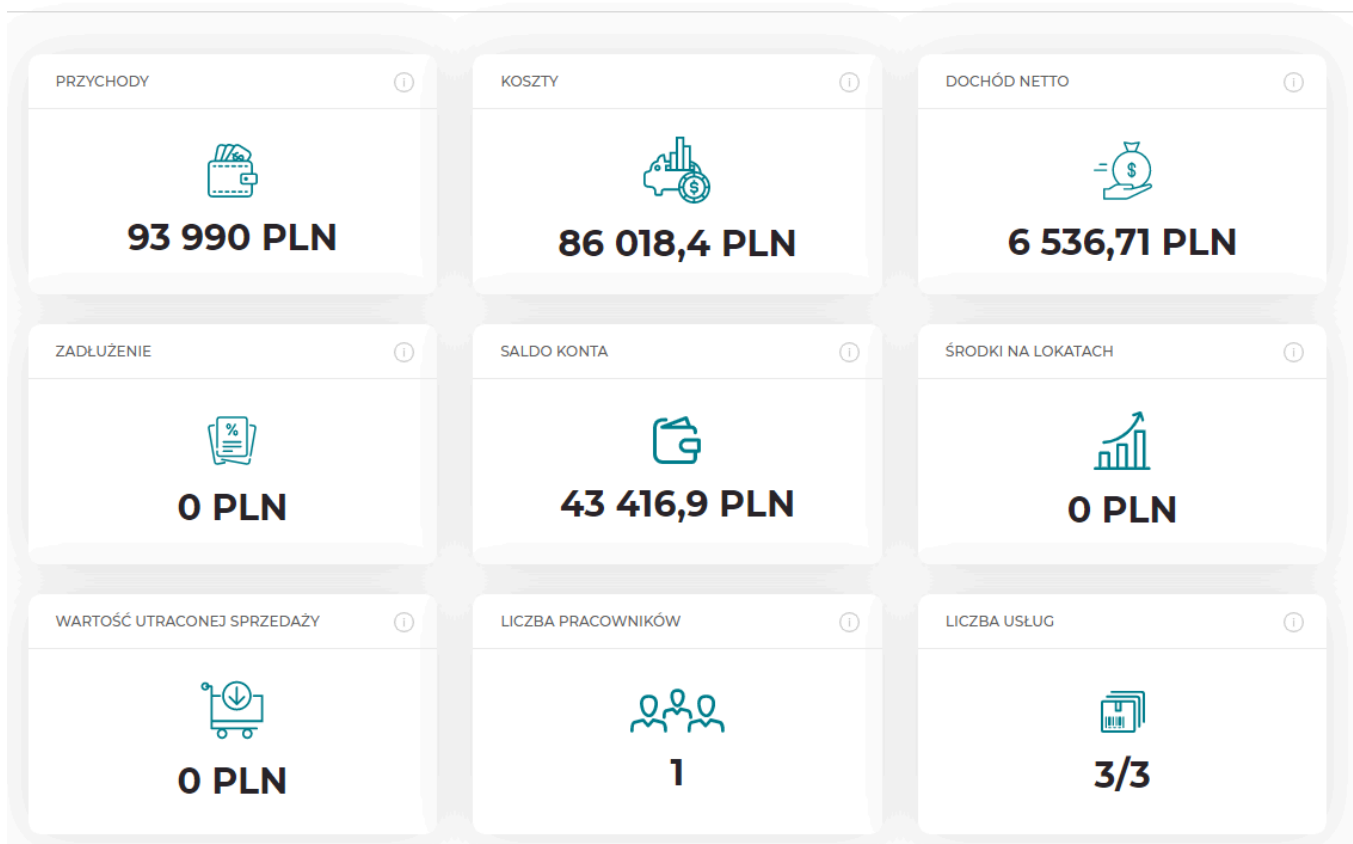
PRZYCHODY

93 990 PLN

KOSZTY

86 018,4 PLN

DOCHÓD NETTO

6 536,71 PLN

ZADŁUŻENIE

0 PLN

SALDO KONTA

43 416,9 PLN

ŚRODKI NA LOKATACH

0 PLN

WARTOŚĆ UTRACONEJ SPRZEDAŻY

0 PLN

LICZBA PRACOWNIKÓW

1

LICZBA USŁUG

3/3